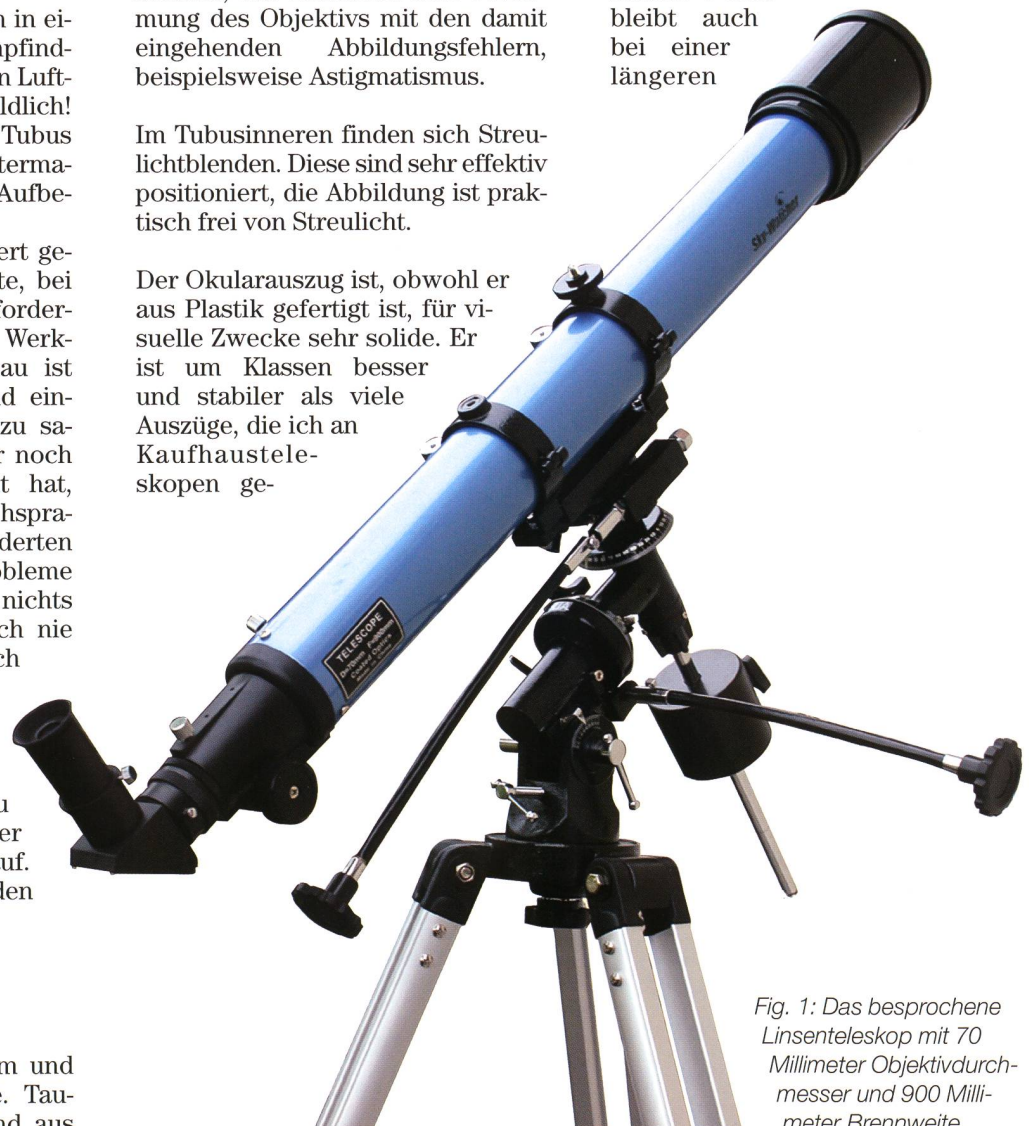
n in ei-
npfind-
n Luft-
ldlich!
Tubus
terma-
Aufbe-

ert ge-
te, bei
forder-
Werk-
au ist
d ein-
zu sa-
r noch
t hat,
hspra-
derten
bleme
nichts
ch nie
ch

u
er
uf.
den

m und
e. Tau-
nd aus

mung des Objektivs mit den damit eingehenden Abbildungsfehlern, beispielsweise Astigmatismus.

Im Tubusinneren finden sich Streulichtblenden. Diese sind sehr effektiv positioniert, die Abbildung ist praktisch frei von Streulicht.

Der Okularauszug ist, obwohl er aus Plastik gefertigt ist, für visuelle Zwecke sehr solide. Er ist um Klassen besser und stabiler als viele Auszüge, die ich an Kaufhausteleskopen ge-

bleibt auch bei einer längeren

Sky-Watcher

TELESCOPE

Fig. 1: Das besprochene Linsenteleskop mit 70 Millimeter Objektivdurchmesser und 900 Millimeter Brennweite